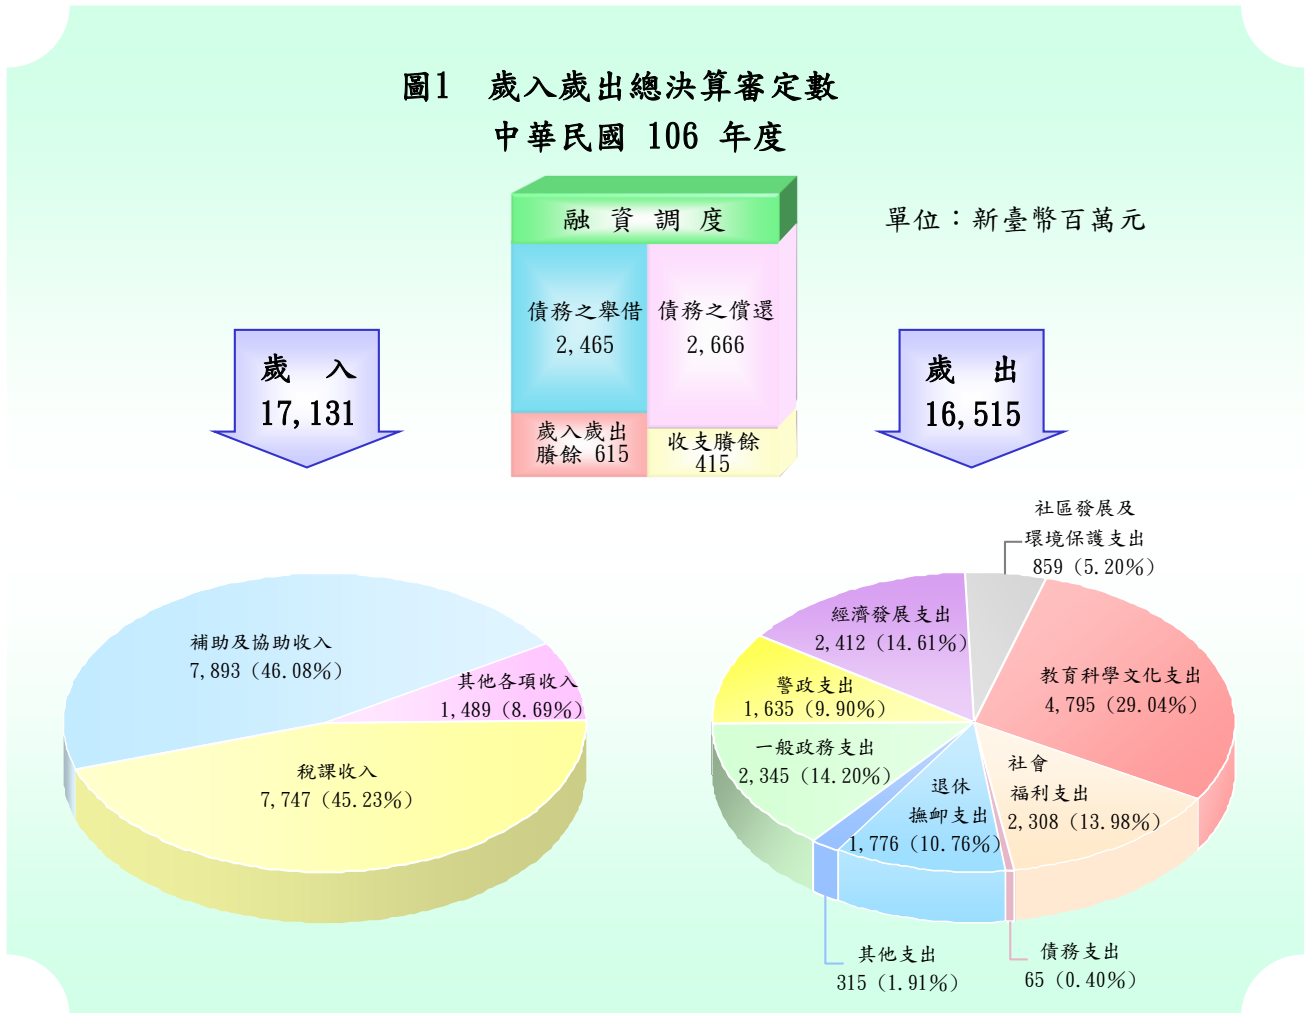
圖1　歲入歲出總決算審定數
中華民國 106 年度

融 資 調 度

單位：新臺幣百萬元

債務之舉借
2,465

債務之償還
2,666

歲入歲出
賸餘 615

收支賸餘
415

歲　入
17,131

歲　出
16,515

補助及協助收入
7,893（46.08%）

其他各項收入
1,489（8.69%）

稅課收入
7,747（45.23%）

社區發展及
環境保護支出
859（5.20%）

經濟發展支出
2,412（14.61%）

教育科學文化支出
4,795（29.04%）

警政支出
1,635（9.90%）

一般政務支出
2,345（14.20%）

退休
撫卹支出
1,776（10.76%）

社會
福利支出
2,308（13.98%）

其他支出
315（1.91%）

債務支出
65（0.40%）